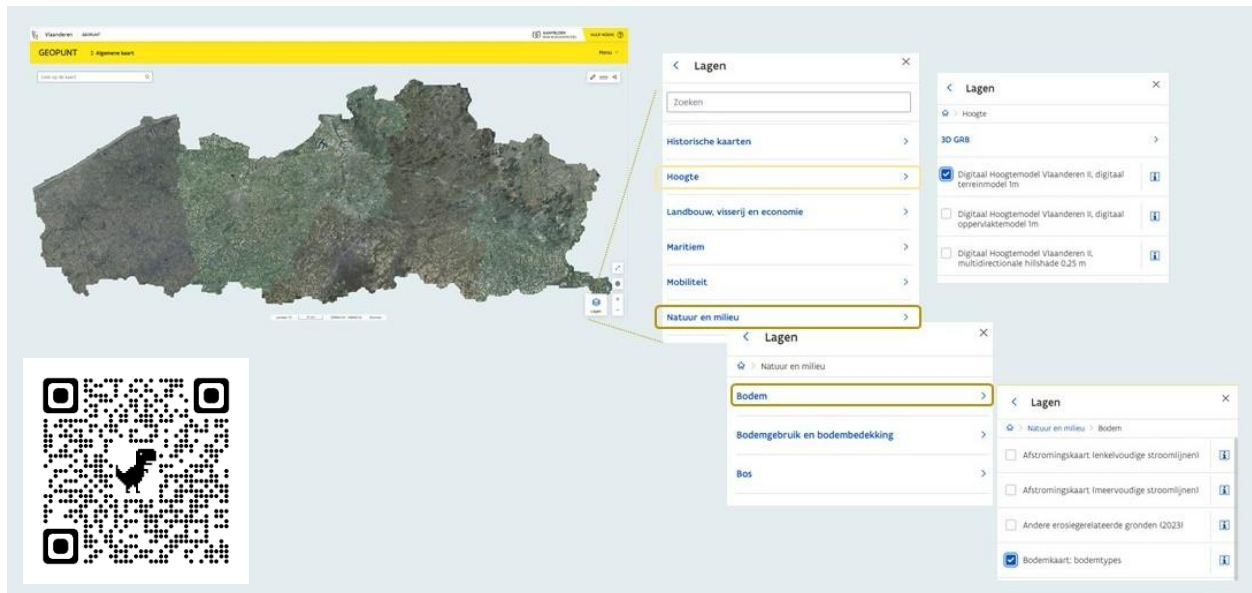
Vlaanderen GEOPUNT

HULP NODIG

GEOPUNT Algemene kaart

Menu

Zoek op de kaart

Lagen

Lagen

Zoeken

Historische kaarten

Hoogte

Landbouw, visserij en economie

Maritiem

Mobiliteit

Natuur en milieu

Lagen

Hoogte

3D GRB

Digitaal Hoogtemodel Vlaanderen II, digitaal terreinmodel 1m

Digitaal Hoogtemodel Vlaanderen II, digitaal oppervlaktemodel 1m

Digitaal Hoogtemodel Vlaanderen II, multidirectionale hillshade 0,25 m

Lagen

Natuur en milieu

Bodem

Bodemgebruik en bodembedekking

Bos

Lagen

Natuur en milieu > Bodem

Afstromingskaart (enkelvoudige stroomlijnen)

Afstromingskaart (meervoudige stroomlijnen)

Andere erosiegerelateerde gronden (2023)

Bodemkaart: bodemtypes